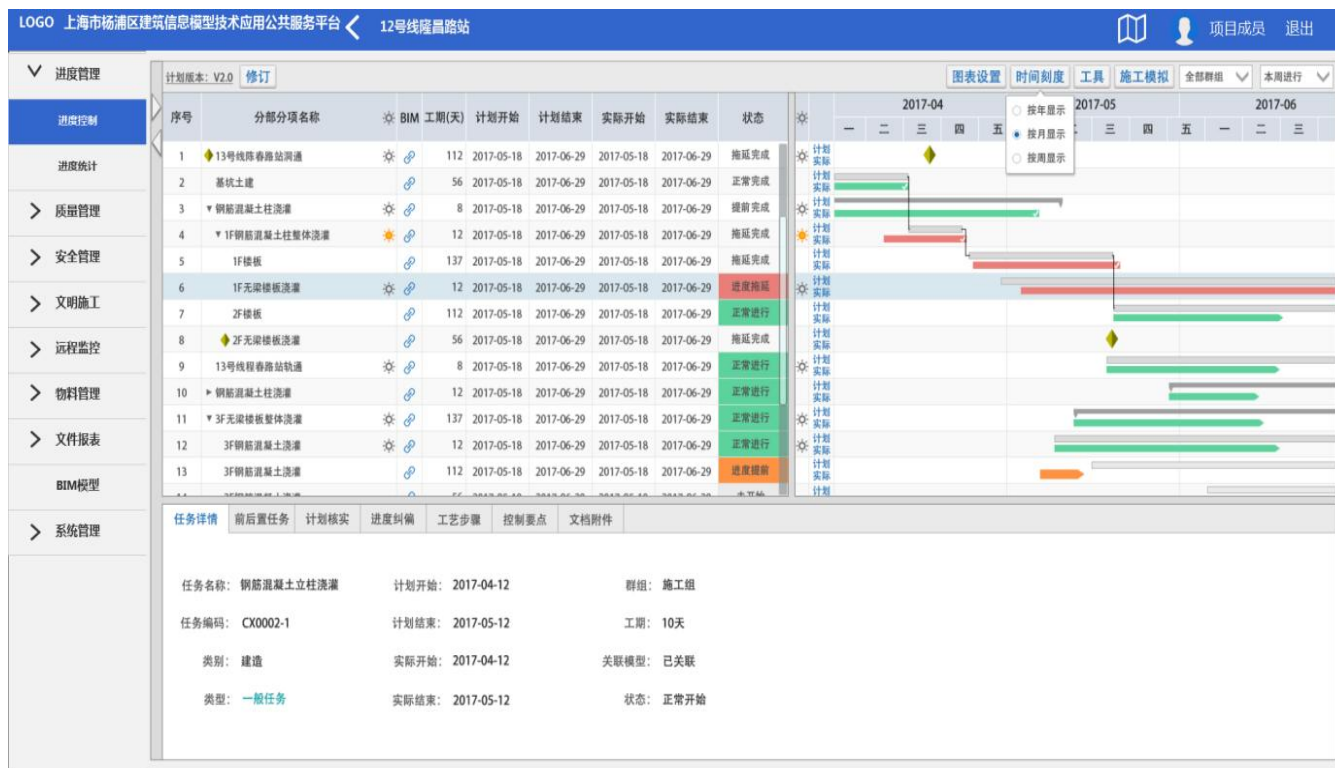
LOGO 上海市杨浦区建筑信息模型技术应用公共服务平台 12号线隆昌路站 项目成员 退出

进度管理
进度控制
进度统计
质量管理
安全管理
文明施工
远程监控
物料管理
文件报表
BIM模型
系统管理

计划版本: V2.0 修订
图表设置 时间刻度 工具 施工模拟 全部群组 本周进行

按年显示
按月显示
按周显示

| 序号 | 分部分项名称 | BIM | 工期(天) | 计划开始 | 计划结束 | 实际开始 | 实际结束 | 状态 |
|---|---|---|---|---|---|---|---|---|
| 1 | 13号线陈春路站洞通 | | 112 | 2017-05-18 | 2017-06-29 | 2017-05-18 | 2017-06-29 | 拖延完成 |
| 2 | 基坑土建 | | 56 | 2017-05-18 | 2017-06-29 | 2017-05-18 | 2017-06-29 | 正常完成 |
| 3 | 钢筋混凝土柱浇灌 | | 8 | 2017-05-18 | 2017-06-29 | 2017-05-18 | 2017-06-29 | 提前完成 |
| 4 | 1F钢筋混凝土柱整体浇灌 | | 12 | 2017-05-18 | 2017-06-29 | 2017-05-18 | 2017-06-29 | 拖延完成 |
| 5 | 1F楼板 | | 137 | 2017-05-18 | 2017-06-29 | 2017-05-18 | 2017-06-29 | 拖延完成 |
| 6 | 1F无梁楼板浇灌 | | 12 | 2017-05-18 | 2017-06-29 | 2017-05-18 | 2017-06-29 | 进度拖延 |
| 7 | 2F楼板 | | 112 | 2017-05-18 | 2017-06-29 | 2017-05-18 | 2017-06-29 | 正常进行 |
| 8 | 2F无梁楼板浇灌 | | 56 | 2017-05-18 | 2017-06-29 | 2017-05-18 | 2017-06-29 | 拖延完成 |
| 9 | 13号线程春路站轨通 | | 8 | 2017-05-18 | 2017-06-29 | 2017-05-18 | 2017-06-29 | 正常进行 |
| 10 | 钢筋混凝土柱浇灌 | | 12 | 2017-05-18 | 2017-06-29 | 2017-05-18 | 2017-06-29 | 正常进行 |
| 11 | 3F无梁楼板整体浇灌 | | 137 | 2017-05-18 | 2017-06-29 | 2017-05-18 | 2017-06-29 | 正常进行 |
| 12 | 3F钢筋混凝土浇灌 | | 12 | 2017-05-18 | 2017-06-29 | 2017-05-18 | 2017-06-29 | 正常进行 |
| 13 | 3F钢筋混凝土浇灌 | | 112 | 2017-05-18 | 2017-06-29 | 2017-05-18 | 2017-06-29 | 进度提前 |

2017-04 2017-05 2017-06
一 二 三 四 五 一 二 三 四 五 一 二 三
计划 实际

任务详情 前后置任务 计划核实 进度纠偏 工艺步骤 控制要点 文档附件

任务名称: 钢筋混凝土立柱浇灌 计划开始: 2017-04-12 群组: 施工组
任务编码: CX0002-1 计划结束: 2017-05-12 工期: 10天
类别: 建造 实际开始: 2017-04-12 关联模型: 已关联
类型: 一般任务 实际结束: 2017-05-12 状态: 正常开始